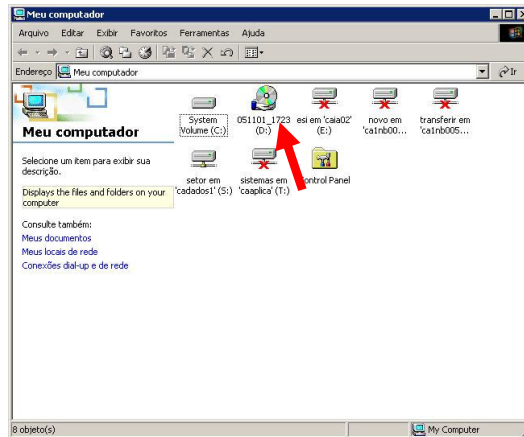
Meu computador

Arquivo Editar Exibir Favoritos Ferramentas Ajuda

Endereço Meu computador

Ir

Meu computador

Selecione um item para exibir sua descrição.

Displays the files and folders on your computer

Consulte também:

Meus documentos

Meus locais de rede

Conexões dial-up e de rede

System Volume (C:)

051101_1723 (D:)

esi em 'caia02' (E:)

novo em 'ca1nb00...

transferir em 'ca1nb005...

setor em 'cadados1' (S:)

sistemas em 'caaplica' (T:)

Control Panel

8 objeto(s)

My Computer